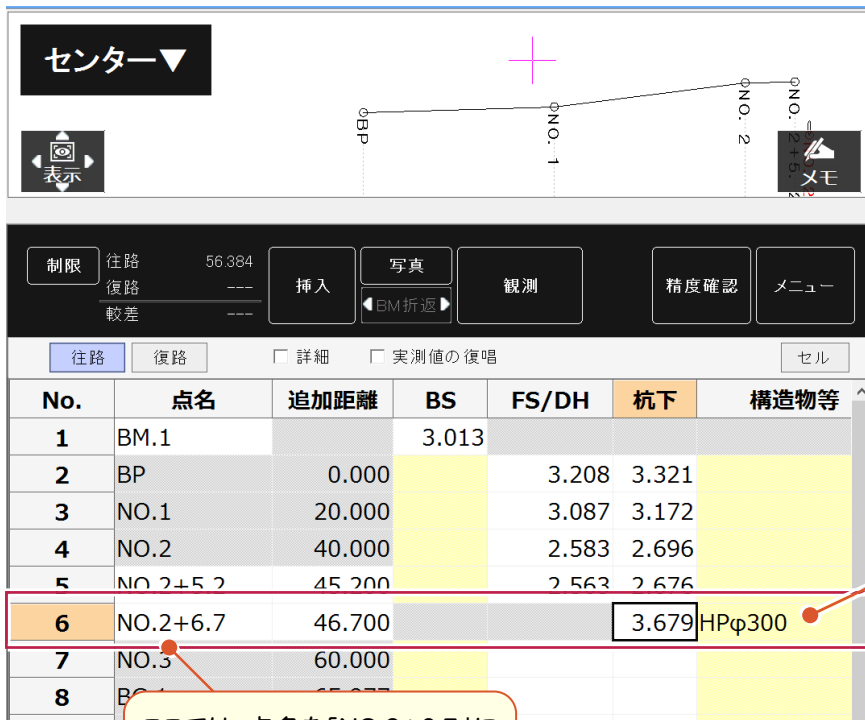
センター▼

BP
NO. 1
NO. 2
NO. 2+6.

表示
メモ

制限
往路 56.384
復路 ---
較差 ---
挿入
写真
BM折返
観測
精度確認
メニュー

往路
復路
詳細
実測値の復唱
セル

| No. | 点名 | 追加距離 | BS | FS/DH | 杭下 | 構造物等 |
|---|---|---|---|---|---|---|
| 1 | BM.1 | | 3.013 | | | |
| 2 | BP | 0.000 | | 3.208 | 3.321 | |
| 3 | NO.1 | 20.000 | | 3.087 | 3.172 | |
| 4 | NO.2 | 40.000 | | 2.583 | 2.696 | |
| 5 | NO.2+5.2 | 45.200 | | 2.563 | 2.676 | |
| 6 | NO.2+6.7 | 46.700 | | | 3.679 | HPφ300 |
| 7 | NO.3 | 60.000 | | | | |
| 8 | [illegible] | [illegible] | | | | |

ここでは、点名を「NO.2+6.7」に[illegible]